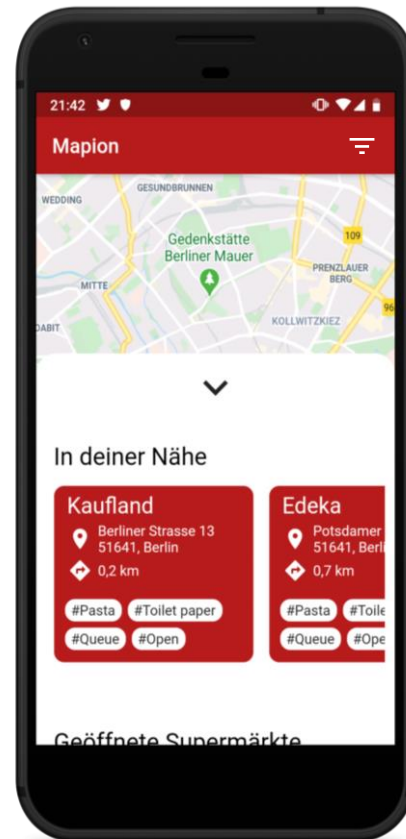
21:42

Mapion

GESUNDBRUNNEN
WEDDING
Gedenkstätte Berliner Mauer
109
PRENZLAUER BERG
MITTE
KOLLWITZKIEZ
OABIT
96

In deiner Nähe

Kaufland
Berliner Strasse 13
51641, Berlin
0,2 km
#Pasta #Toilet paper
#Queue #Open

Edeka
Potsdamer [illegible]
51641, Berl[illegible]
0,7 km
#Pasta #Toile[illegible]
#Queue #Ope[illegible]

Geöffnete Supermärkte